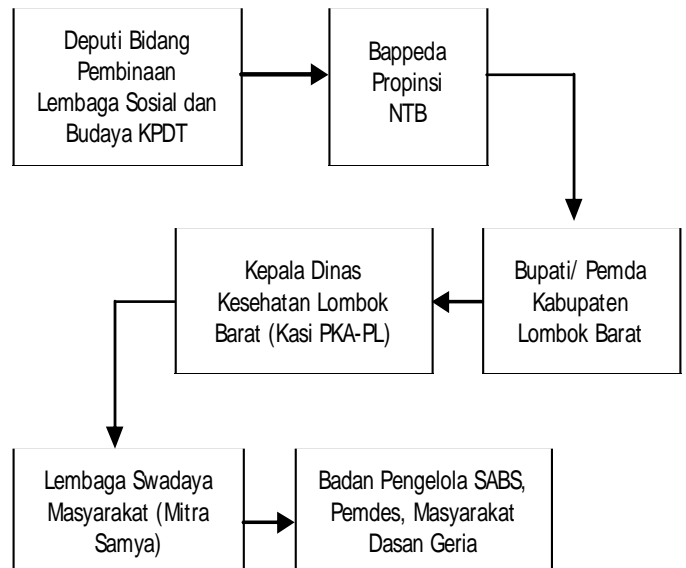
Deputi Bidang Pembinaan Lembaga Sosial dan Budaya KPDT

Bappeda Propinsi NTB

Bupati/ Pemda Kabupaten Lombok Barat

Kepala Dinas Kesehatan Lombok Barat (Kasi PKA-PL)

Lembaga Swadaya Masyarakat (Mitra Samya)

Badan Pengelola SABS, Pemdes, Masyarakat Dasan Geria